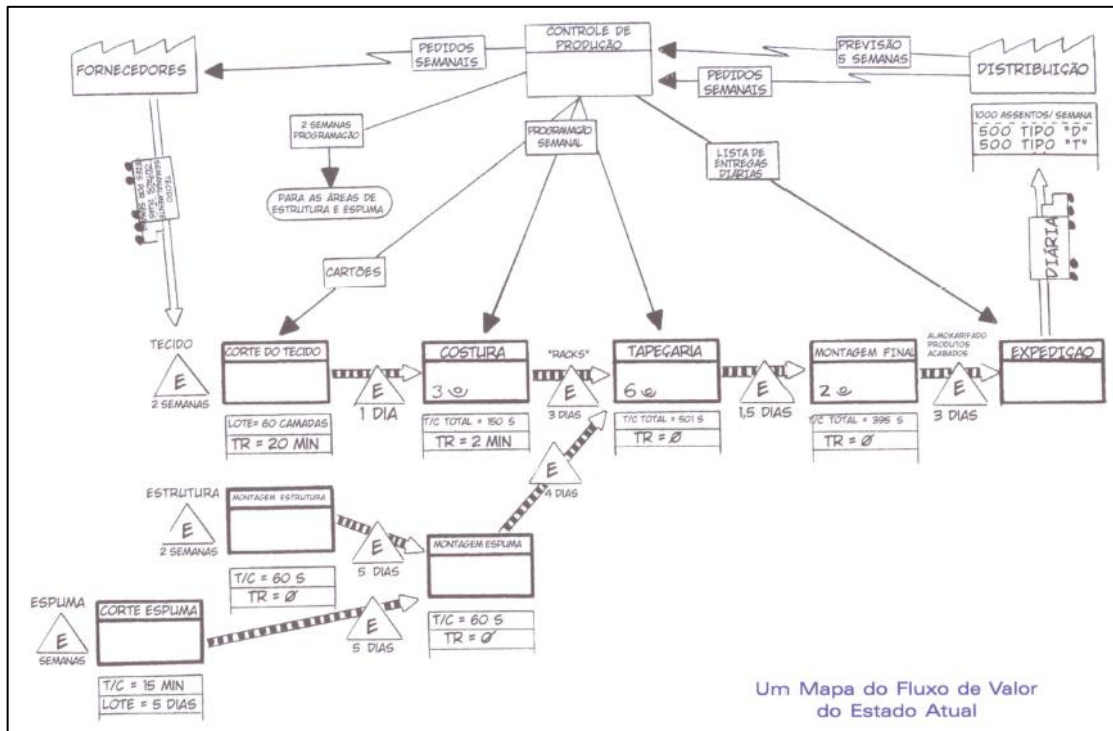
CONTROLE DE PRODUÇÃO

FORNECEDORES

PEDIDOS SEMANAIS

PREVISÃO 5 SEMANAS

PEDIDOS SEMANAIS

DISTRIBUIÇÃO

1000 ASSENTOS/ SEMANA
500 TIPO "D"
500 TIPO "T"

2 SEMANAS PROGRAMAÇÃO

PARA AS ÁREAS DE ESTRUTURA E ESPUMA

PROGRAMAÇÃO SEMANAL

LISTA DE ENTREGAS DIÁRIAS

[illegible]

CARTÕES

DIÁRIA

TECIDO
E
2 SEMANAS

CORTE DO TECIDO
LOTE= 60 CAMADAS
TR = 20 MIN

E
1 DIA

COSTURA
3
T/C TOTAL = 150 S
TR = 2 MIN

"RACKS"
E
3 DIAS

TAPEÇARIA
6
T/C TOTAL = 501 S
TR = Ø

E
1,5 DIAS

MONTAGEM FINAL
2
T/C TOTAL = 395 S
TR = Ø

ALMOXARIFADO PRODUTOS ACABADOS
E
3 DIAS

EXPEDIÇÃO

E
4 DIAS

ESTRUTURA
E
2 SEMANAS

MONTAGEM ESTRUTURA
T/C = 60 S
TR = Ø

E
5 DIAS

MONTAGEM ESPUMA
T/C = 60 S
TR = Ø

ESPUMA
E
SEMANAS

CORTE ESPUMA
T/C = 15 MIN
LOTE = 5 DIAS

E
5 DIAS

Um Mapa do Fluxo de Valor do Estado Atual